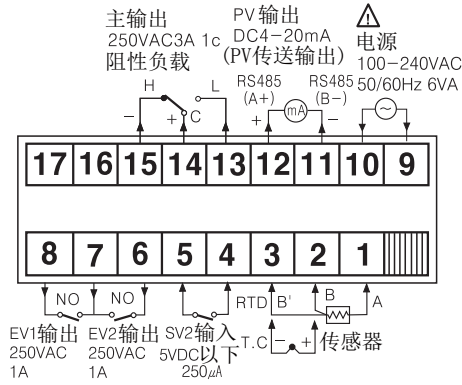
主输出
250VAC3A 1c
阻性负载

PV输出
DC4−20mA
(PV传送输出)

⚠
电源
100−240VAC
50/60Hz 6VA

H
L
−
+
C

RS485
(A+)
mA
RS485
(B−)
+
−

17
16
15
14
13
12
11
10
9

8
7
6
5
4
3
2
1

NO
NO
RTD
B'
B
A
T.C
−
+
传感器

EV1输出
250VAC
1A

EV2输出
250VAC
1A

SV2输入
5VDC以下
250$\mu$A